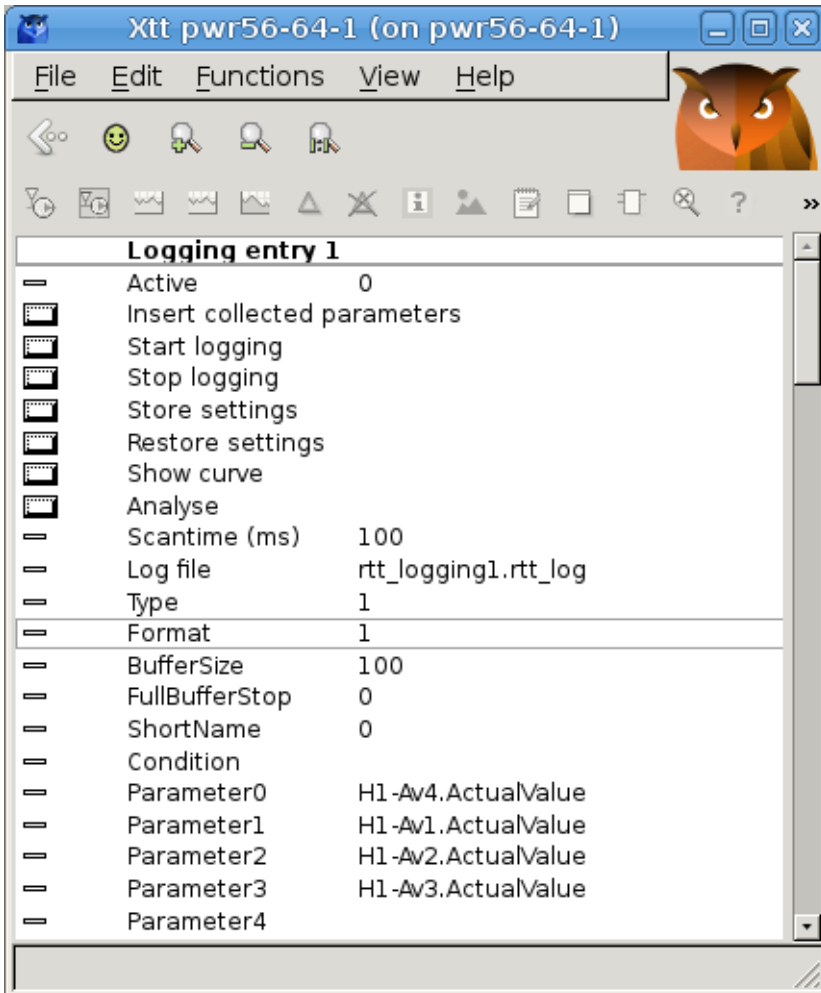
Xtt pwr56-64-1 (on pwr56-64-1)

File Edit Functions View Help

Logging entry 1

| | |
|---|---|
| Active | 0 |
| Insert collected parameters | |
| Start logging | |
| Stop logging | |
| Store settings | |
| Restore settings | |
| Show curve | |
| Analyse | |
| Scantime (ms) | 100 |
| Log file | rtt_logging1.rtt_log |
| Type | 1 |
| Format | 1 |
| BufferSize | 100 |
| FullBufferStop | 0 |
| ShortName | 0 |
| Condition | |
| Parameter0 | H1-Av4.ActualValue |
| Parameter1 | H1-Av1.ActualValue |
| Parameter2 | H1-Av2.ActualValue |
| Parameter3 | H1-Av3.ActualValue |
| Parameter4 | |